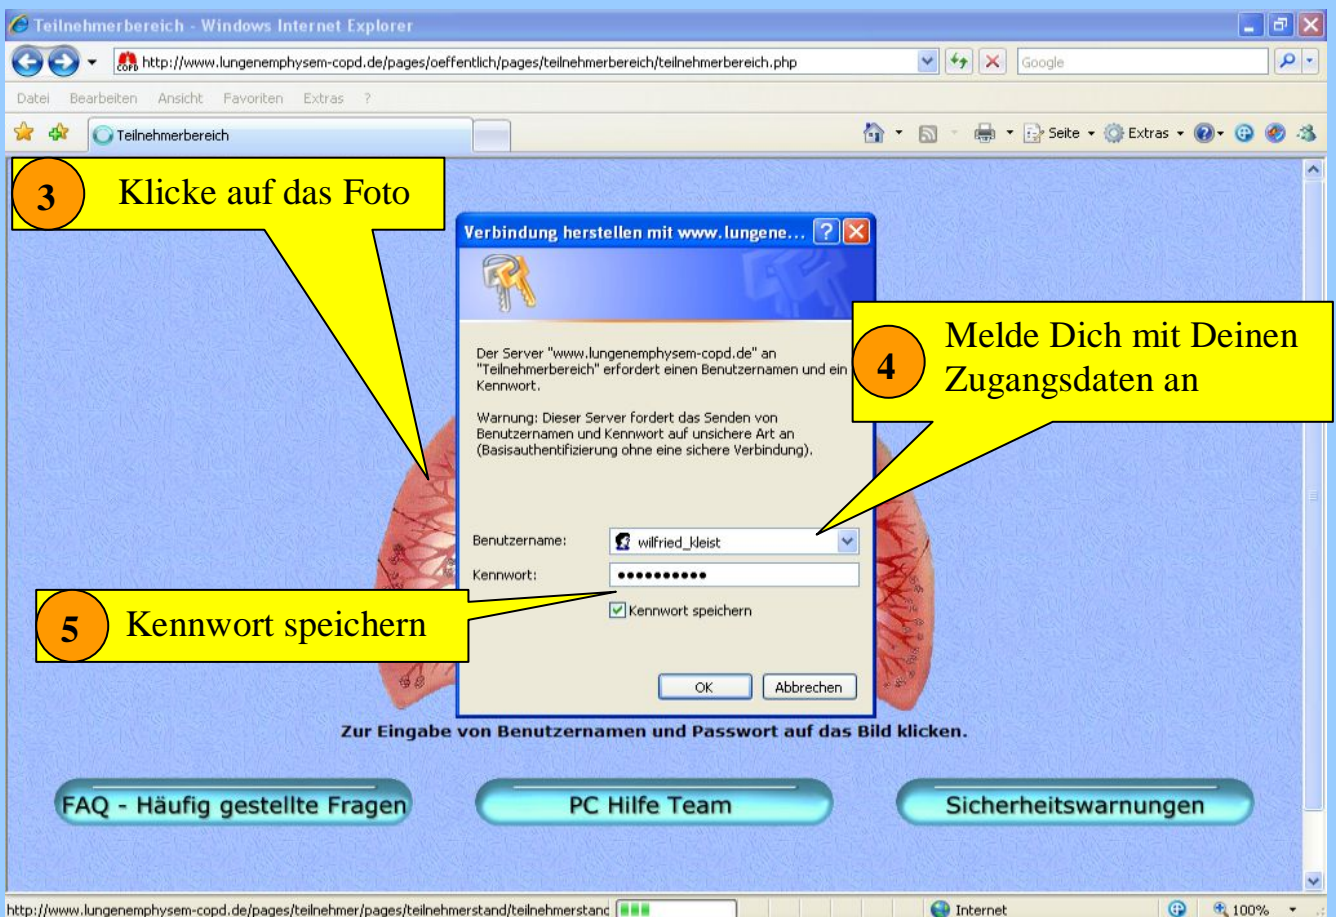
Teilnehmerbereich - Windows Internet Explorer

http://www.lungenemphysem-copd.de/pages/oeffentlich/pages/teilnehmerbereich/teilnehmerbereich.php

Google

Datei Bearbeiten Ansicht Favoriten Extras ?

Teilnehmerbereich

Seite Extras

3 Klicke auf das Foto

Verbindung herstellen mit www.lungene...

Der Server "www.lungenemphysem-copd.de" an "Teilnehmerbereich" erfordert einen Benutzernamen und ein Kennwort.

Warnung: Dieser Server fordert das Senden von Benutzernamen und Kennwort auf unsichere Art an (Basisauthentifizierung ohne eine sichere Verbindung).

4 Melde Dich mit Deinen Zugangsdaten an

Benutzername: wilfried_kleist

Kennwort: ••••••••••

5 Kennwort speichern

Kennwort speichern

OK Abbrechen

Zur Eingabe von Benutzernamen und Passwort auf das Bild klicken.

FAQ - Häufig gestellte Fragen

PC Hilfe Team

Sicherheitswarnungen

http://www.lungenemphysem-copd.de/pages/teilnehmer/pages/teilnehmerstand/teilnehmerstanc

Internet

100%